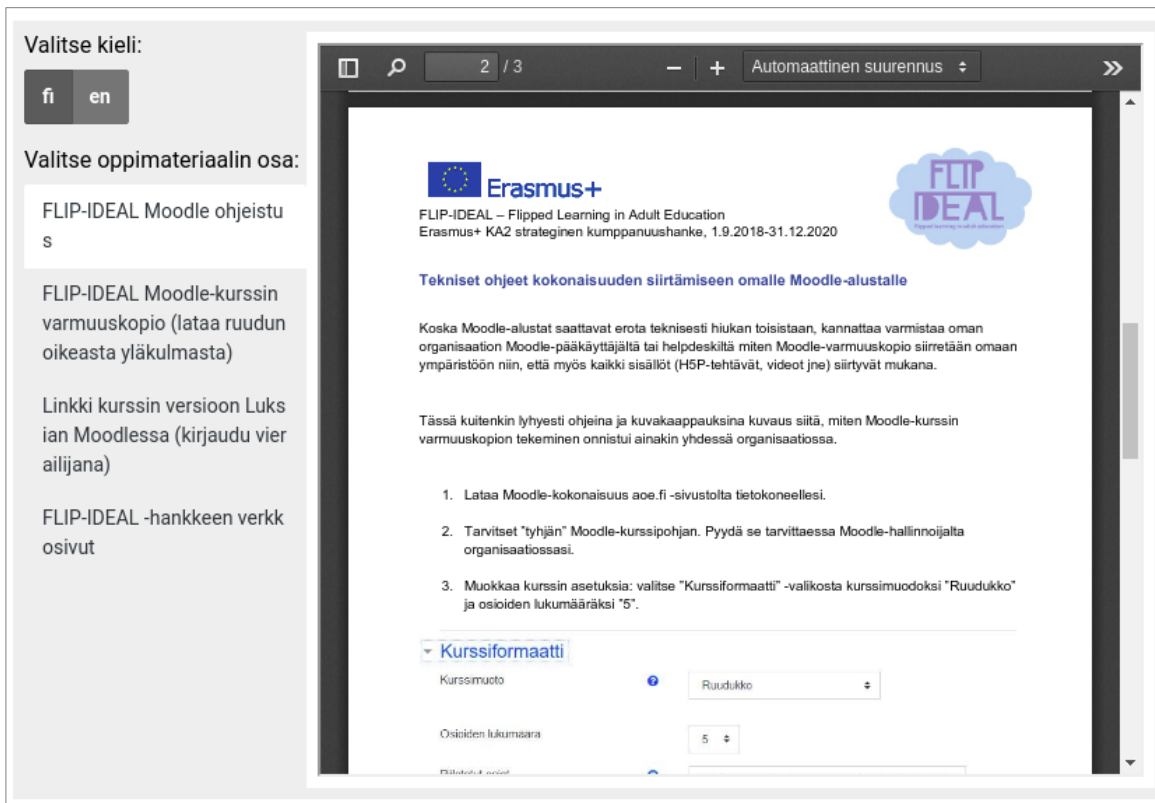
Valitse kieli:

fi en

Valitse oppimateriaalin osa:

FLIP-IDEAL Moodle ohjeistus

FLIP-IDEAL Moodle-kurssin varmuuskopio (lataa ruudun oikeasta yläkulmasta)

Linkki kurssin versioon Luksian Moodlessa (kirjaudu vierailijana)

FLIP-IDEAL -hankkeen verkkosivut

2 / 3

Automaattinen suurennus

Erasmus+

FLIP IDEAL

FLIP-IDEAL – Flipped Learning in Adult Education
Erasmus+ KA2 strateginen kumppanuushanke, 1.9.2018-31.12.2020

Tekniset ohjeet kokonaisuuden siirtämiseen omalle Moodle-alustalle

Koska Moodle-alustat saattavat erota teknisesti hiukan toisistaan, kannattaa varmistaa oman organisaation Moodle-pääkäyttäjältä tai helpdeskiltä miten Moodle-varmuuskopio siirretään omaan ympäristöön niin, että myös kaikki sisällöt (H5P-tehtävät, videot jne) siirtyvät mukana.

Tässä kuitenkin lyhyesti ohjeina ja kuvakaappauksina kuvaus siitä, miten Moodle-kurssin varmuuskopion tekeminen onnistui ainakin yhdessä organisaatiossa.

1. Lataa Moodle-kokonaisuus aoe.fi -sivustolta tietokoneellesi.

2. Tarvitset "tyhjän" Moodle-kurssipohjan. Pyydä se tarvittaessa Moodle-hallinnoijalta organisaatiossasi.

3. Muokkaa kurssin asetuksia: valitse "Kurssiformaatti" -valikosta kurssimuodoksi "Ruudukko" ja osioiden lukumääräksi "5".

Kurssiformaatti

Kurssimuoto

Ruudukko

Osioiden lukumäärä

5

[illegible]